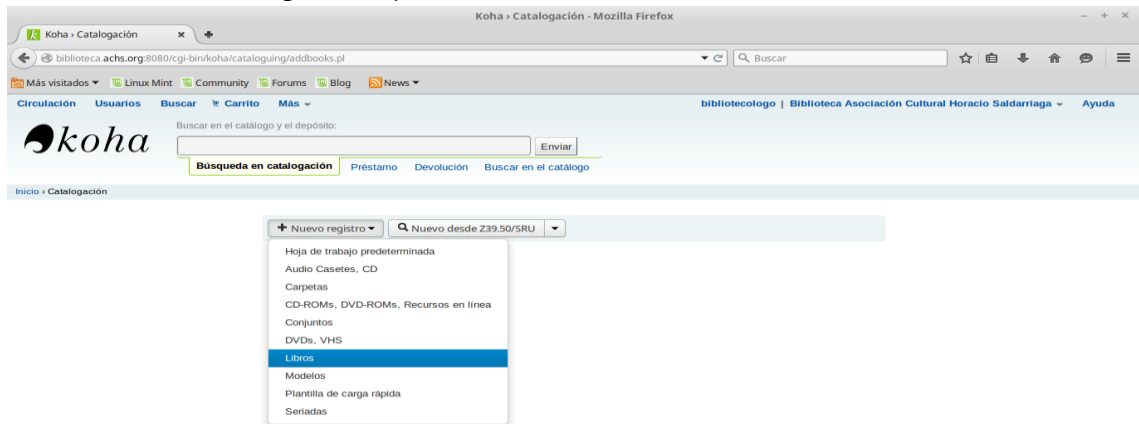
Koha › Catalogación - Mozilla Firefox

Koha › Catalogación ×

biblioteca.achs.org:8080/cgi-bin/koha/cataloguing/addbooks.pl

Buscar

Más visitados ▾ Linux Mint Community Forums Blog News ▾

Circulación Usuarios Buscar Carrito Más ▾

bibliotecologo | Biblioteca Asociación Cultural Horacio Saldarriaga ▾ Ayuda

koha

Buscar en el catálogo y el depósito:

Enviar

Búsqueda en catalogación Préstamo Devolución Buscar en el catálogo

Inicio › Catalogación

Nuevo registro ▾ Nuevo desde Z39.50/SRU

Hoja de trabajo predeterminada
Audio Casetes, CD
Carpetas
CD-ROMs, DVD-ROMs, Recursos en línea
Conjuntos
DVDs, VHS
Libros
Modelos
Plantilla de carga rápida
Seriadas